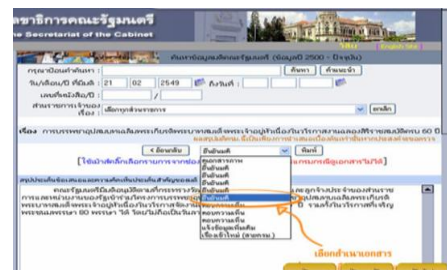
ลขาธิการคณะรัฐมนตรี
e Secretariat of the Cabinet

ค้นหาข้อมูลมติคณะรัฐมนตรี (ข้อมูลปี 2500 - ปัจจุบัน)

กรุณาป้อนคำค้นหา :
ค้นหา
ค้นหาต่อ

วัน/เดือน/ปี ที่มีมติ : 21 02 2549 ถึงวันที่ :

เลขที่หนังสือ/ปี : /

ส่วนราชการเจ้าของเรื่อง : เลือกทุกส่วนราชการ
ยกเลิก

เรื่อง การบรรเทาทุกข์และเสริมสร้างความเข้มแข็งด้านเศรษฐกิจ 60 ปี

< ย้อนกลับ
ฉบับเต็ม
พิมพ์

[ใช้ปากเช็คเพื่อขยายรายละเอียด]

สรุปประเด็นข้อเสนอและความเห็นสำคัญ

คณะรัฐมนตรีมีมติ

ฉบับเต็ม
ต้นฉบับ
ฉบับเต็ม
ฉบับเต็ม
ฉบับเต็ม
ฉบับเต็ม
ฉบับเต็ม
แจ้งข้อมูลเพิ่มเติม
เรื่องอื่นๆ (ภาษาไทย)

เลือกสำเนาเอกสาร